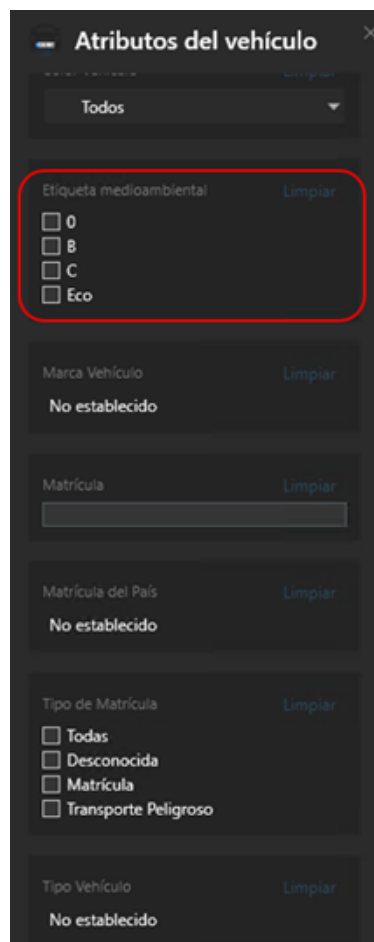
Atributos del vehículo

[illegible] Limpiar

Todos

Etiqueta medioambiental Limpiar

0
B
C
Eco

Marca Vehículo Limpiar

No establecido

Matrícula Limpiar

Matrícula del País Limpiar

No establecido

Tipo de Matrícula Limpiar

Todas
Desconocida
Matrícula
Transporte Peligroso

Tipo Vehículo Limpiar

No establecido